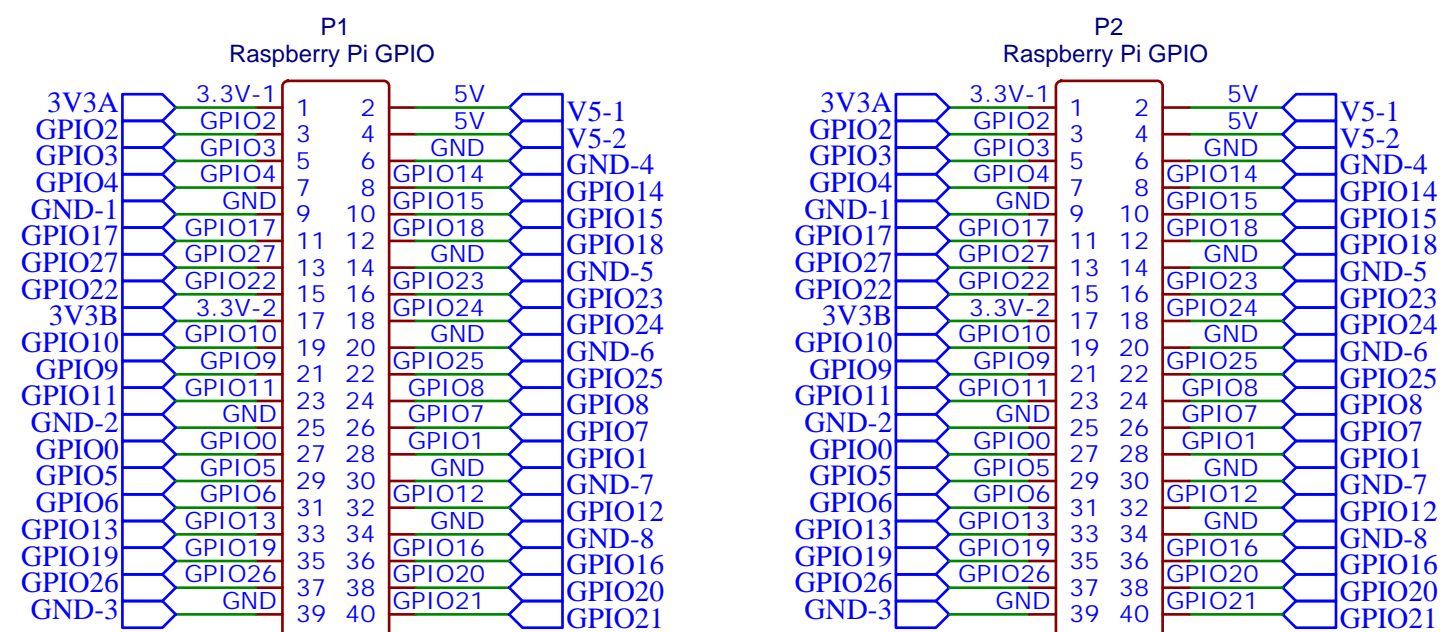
P1
Raspberry Pi GPIO

| | | | | | |
|---|---|---|---|---|---|
| 3V3A | 3.3V-1 | 1 | 2 | 5V | V5-1 |
| GPIO2 | GPIO2 | 3 | 4 | 5V | V5-2 |
| GPIO3 | GPIO3 | 5 | 6 | GND | GND-4 |
| GPIO4 | GPIO4 | 7 | 8 | GPIO14 | GPIO14 |
| GND-1 | GND | 9 | 10 | GPIO15 | GPIO15 |
| GPIO17 | GPIO17 | 11 | 12 | GPIO18 | GPIO18 |
| GPIO27 | GPIO27 | 13 | 14 | GND | GND-5 |
| GPIO22 | GPIO22 | 15 | 16 | GPIO23 | GPIO23 |
| 3V3B | 3.3V-2 | 17 | 18 | GPIO24 | GPIO24 |
| GPIO10 | GPIO10 | 19 | 20 | GND | GND-6 |
| GPIO9 | GPIO9 | 21 | 22 | GPIO25 | GPIO25 |
| GPIO11 | GPIO11 | 23 | 24 | GPIO8 | GPIO8 |
| GND-2 | GND | 25 | 26 | GPIO7 | GPIO7 |
| GPIO0 | GPIO0 | 27 | 28 | GPIO1 | GPIO1 |
| GPIO5 | GPIO5 | 29 | 30 | GND | GND-7 |
| GPIO6 | GPIO6 | 31 | 32 | GPIO12 | GPIO12 |
| GPIO13 | GPIO13 | 33 | 34 | GND | GND-8 |
| GPIO19 | GPIO19 | 35 | 36 | GPIO16 | GPIO16 |
| GPIO26 | GPIO26 | 37 | 38 | GPIO20 | GPIO20 |
| GND-3 | GND | 39 | 40 | GPIO21 | GPIO21 |

P2
Raspberry Pi GPIO

| | | | | | |
|---|---|---|---|---|---|
| 3V3A | 3.3V-1 | 1 | 2 | 5V | V5-1 |
| GPIO2 | GPIO2 | 3 | 4 | 5V | V5-2 |
| GPIO3 | GPIO3 | 5 | 6 | GND | GND-4 |
| GPIO4 | GPIO4 | 7 | 8 | GPIO14 | GPIO14 |
| GND-1 | GND | 9 | 10 | GPIO15 | GPIO15 |
| GPIO17 | GPIO17 | 11 | 12 | GPIO18 | GPIO18 |
| GPIO27 | GPIO27 | 13 | 14 | GND | GND-5 |
| GPIO22 | GPIO22 | 15 | 16 | GPIO23 | GPIO23 |
| 3V3B | 3.3V-2 | 17 | 18 | GPIO24 | GPIO24 |
| GPIO10 | GPIO10 | 19 | 20 | GND | GND-6 |
| GPIO9 | GPIO9 | 21 | 22 | GPIO25 | GPIO25 |
| GPIO11 | GPIO11 | 23 | 24 | GPIO8 | GPIO8 |
| GND-2 | GND | 25 | 26 | GPIO7 | GPIO7 |
| GPIO0 | GPIO0 | 27 | 28 | GPIO1 | GPIO1 |
| GPIO5 | GPIO5 | 29 | 30 | GND | GND-7 |
| GPIO6 | GPIO6 | 31 | 32 | GPIO12 | GPIO12 |
| GPIO13 | GPIO13 | 33 | 34 | GND | GND-8 |
| GPIO19 | GPIO19 | 35 | 36 | GPIO16 | GPIO16 |
| GPIO26 | GPIO26 | 37 | 38 | GPIO20 | GPIO20 |
| GND-3 | GND | 39 | 40 | GPIO21 | GPIO21 |